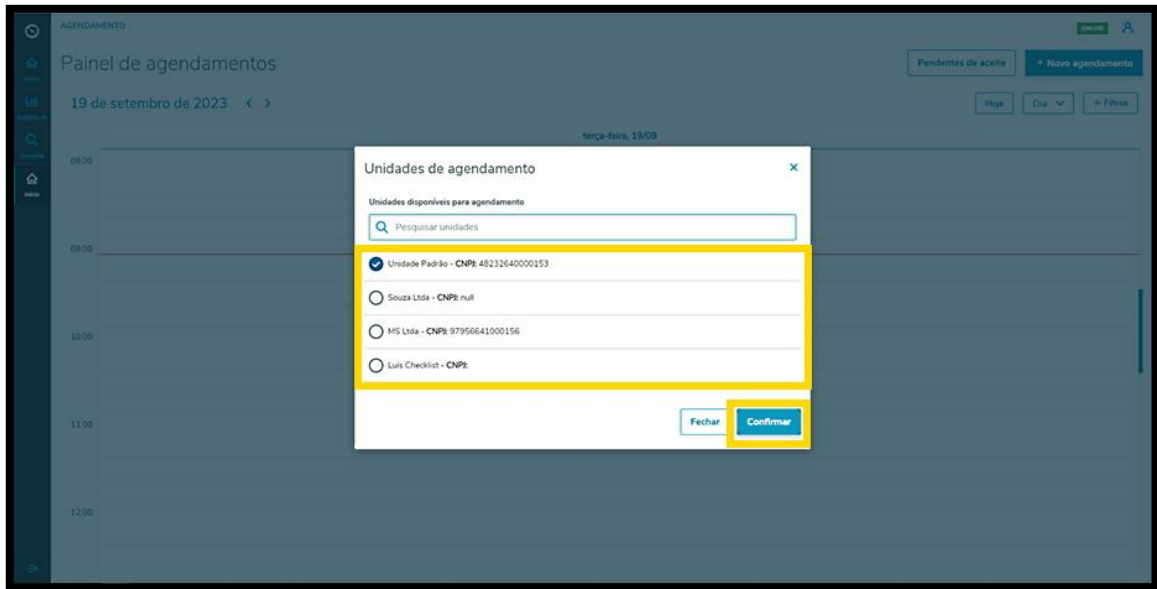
AGENDAMENTO

ONLINE

Painel de agendamentos

Pendentes de aceite

+ Novo agendamento

19 de setembro de 2023 < >

Hoje

Dia

Filtros

terça-feira, 19/09

08:00

09:00

10:00

11:00

12:00

Unidades de agendamento

×

Unidades disponíveis para agendamento

Pesquisar unidades

Unidade Padrão - CNPJ: 48232640000153

Souza Ltda - CNPJ: null

MS Ltda - CNPJ: 97956641000156

Luis Checklist - CNPJ:

Fechar

Confirmar